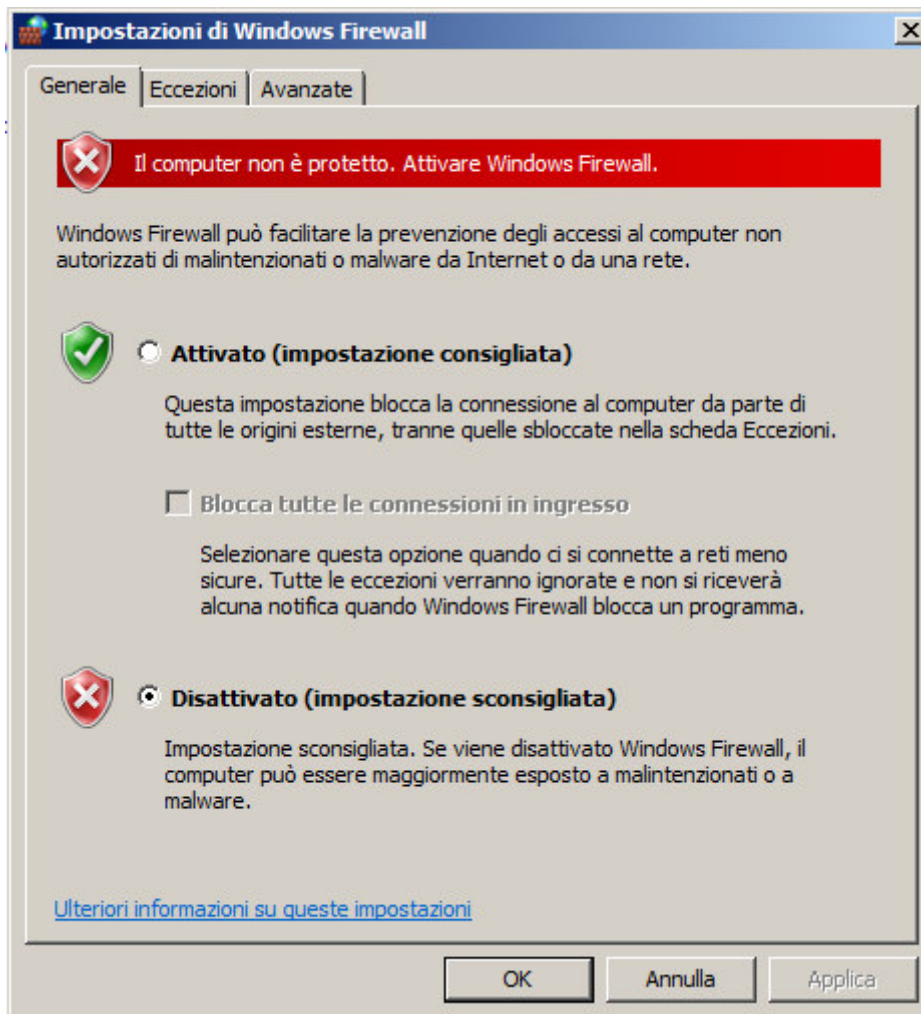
Impostazioni di Windows Firewall

Generale | Eccezioni | Avanzate

Il computer non è protetto. Attivare Windows Firewall.

Windows Firewall può facilitare la prevenzione degli accessi al computer non autorizzati di malintenzionati o malware da Internet o da una rete.

Attivato (impostazione consigliata)

Questa impostazione blocca la connessione al computer da parte di tutte le origini esterne, tranne quelle sbloccate nella scheda Eccezioni.

Blocca tutte le connessioni in ingresso

Selezionare questa opzione quando ci si connette a reti meno sicure. Tutte le eccezioni verranno ignorate e non si riceverà alcuna notifica quando Windows Firewall blocca un programma.

Disattivato (impostazione sconsigliata)

Impostazione sconsigliata. Se viene disattivato Windows Firewall, il computer può essere maggiormente esposto a malintenzionati o a malware.

Ulteriori informazioni su queste impostazioni

OK | Annulla | Applica